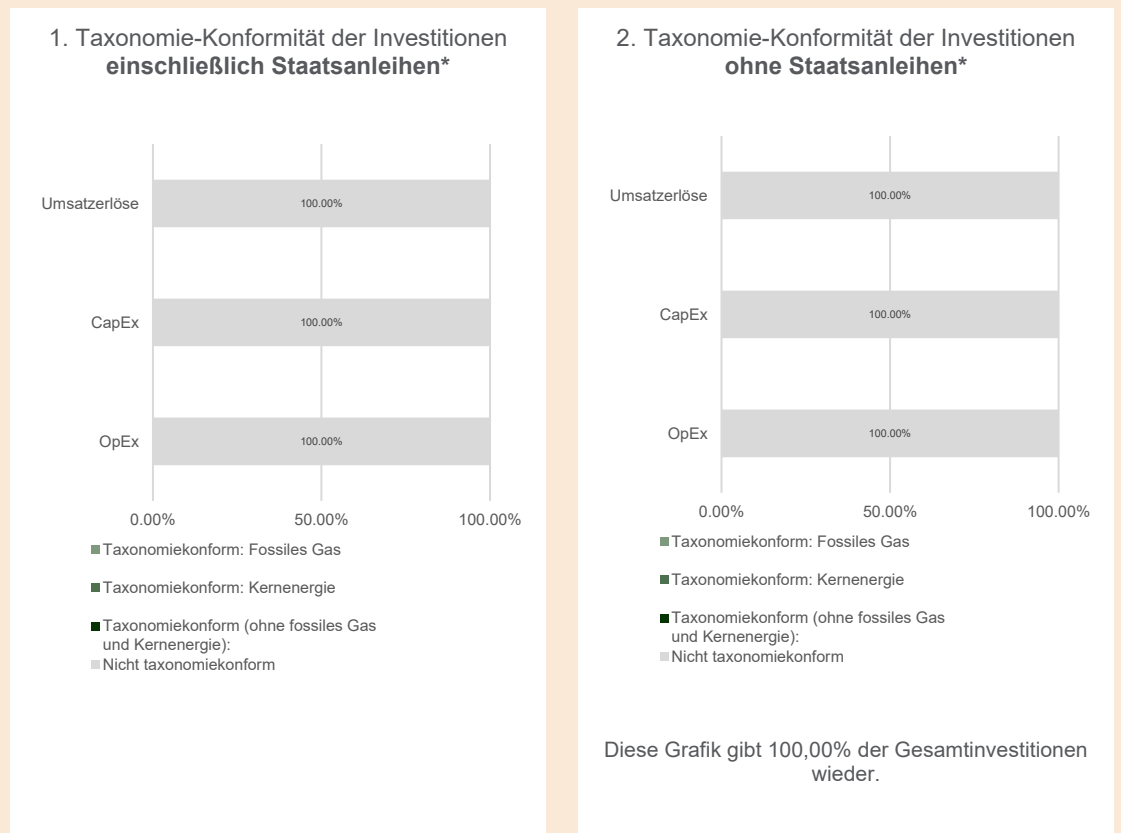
1. Taxonomie-Konformität der Investitionen **einschließlich Staatsanleihen***

Umsatzerlöse 100.00%

CapEx 100.00%

OpEx 100.00%

0.00% 50.00% 100.00%

Taxonomiekonform: Fossiles Gas

Taxonomiekonform: Kernenergie

Taxonomiekonform (ohne fossiles Gas und Kernenergie):

Nicht taxonomiekonform

2. Taxonomie-Konformität der Investitionen **ohne Staatsanleihen***

Umsatzerlöse 100.00%

CapEx 100.00%

OpEx 100.00%

0.00% 50.00% 100.00%

Taxonomiekonform: Fossiles Gas

Taxonomiekonform: Kernenergie

Taxonomiekonform (ohne fossiles Gas und Kernenergie):

Nicht taxonomiekonform

Diese Grafik gibt 100,00% der Gesamtinvestitionen wieder.